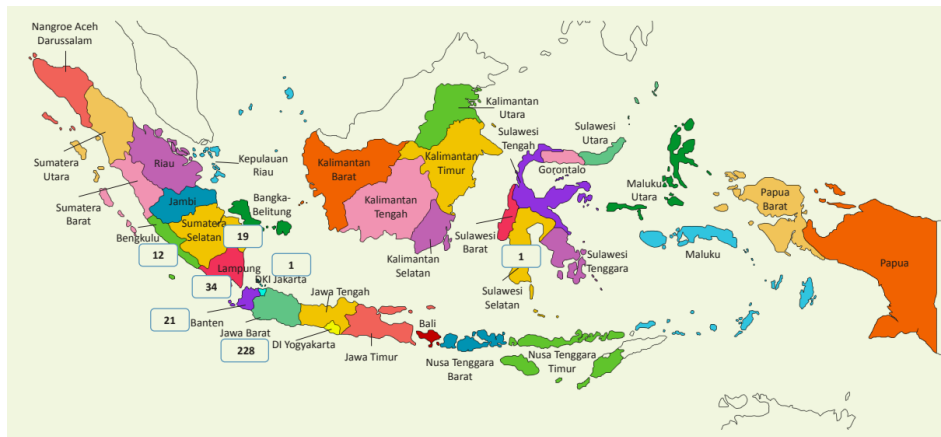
Nangroe Aceh Darussalam

Sumatera Utara

Riau

Kepulauan Riau

Sumatera Barat

Jambi

Bangka-Belitung

Sumatera Selatan

19

Bengkulu

12

Lampung

1

DKI Jakarta

34

21

Banten

Jawa Barat

228

DI Yogyakarta

Jawa Tengah

Jawa Timur

Kalimantan Utara

Kalimantan Barat

Kalimantan Timur

Kalimantan Tengah

Kalimantan Selatan

Sulawesi Tengah

Sulawesi Utara

Gorontalo

Sulawesi Barat

1

Sulawesi Selatan

Sulawesi Tenggara

Bali

Nusa Tenggara Barat

Nusa Tenggara Timur

Maluku Utara

Maluku

Papua Barat

Papua